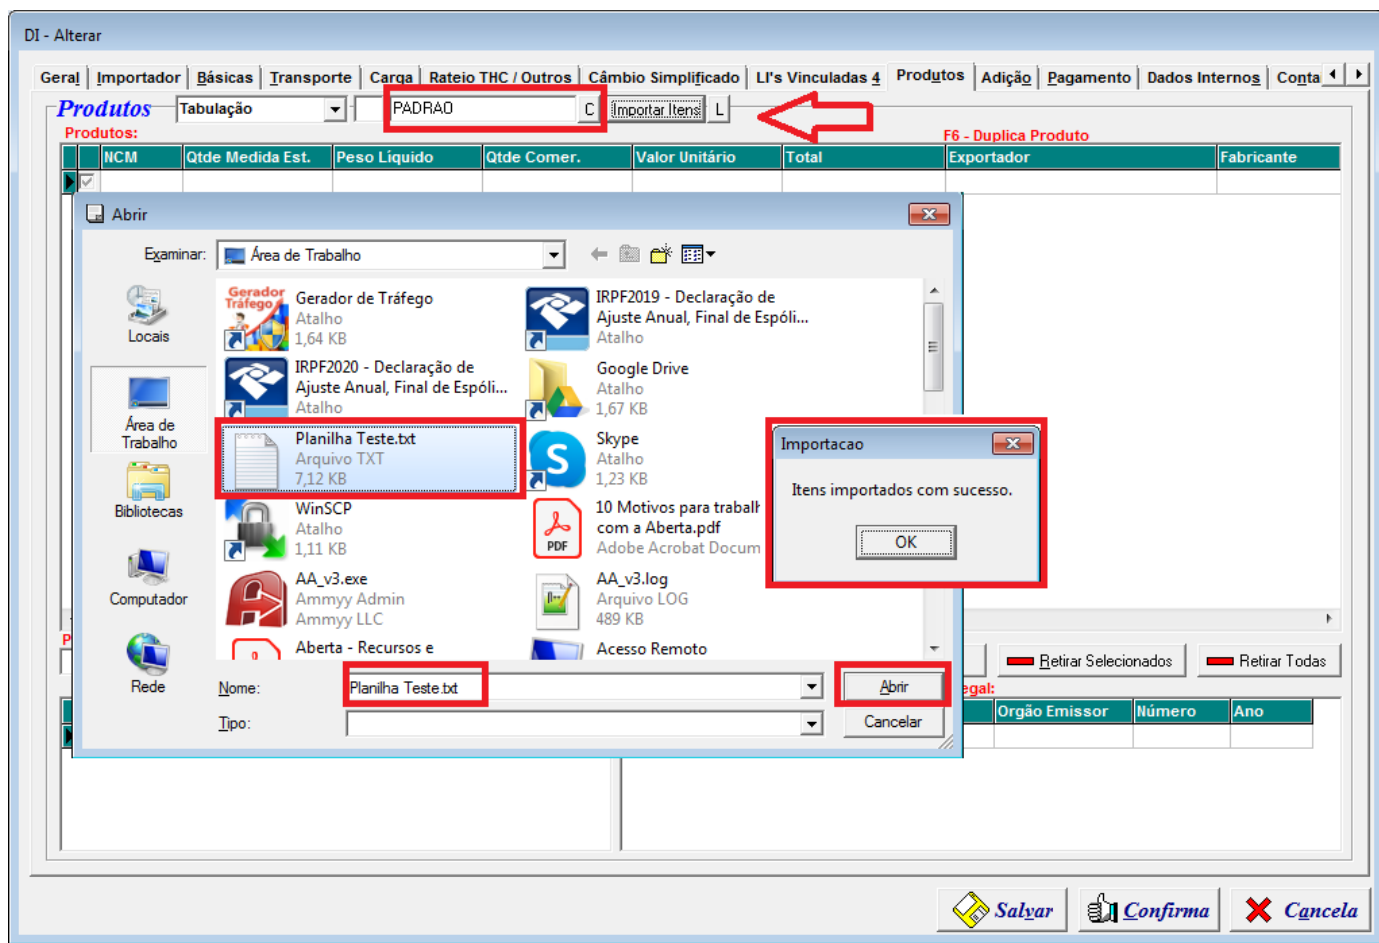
DI - Alterar

Geral | Importador | Básicas | Transporte | Carga | Rateio THC / Outros | Câmbio Simplificado | LI's Vinculadas 4 | Produtos | Adição | Pagamento | Dados Internos | Conta

Produtos Tabulação PADRAO C Importar Itens L

Produtos:

F6 - Duplica Produto

| NCM | Qtde Medida Est. | Peso Líquido | Qtde Comer. | Valor Unitário | Total | Exportador | Fabricante |
|---|---|---|---|---|---|---|---|

Abrir

Examinar: Área de Trabalho

Locais

Área de Trabalho

Bibliotecas

Computador

Rede

Gerador de Tráfego
Gerador de Tráfego
Atalho
1,64 KB

IRPF2019 - Declaração de Ajuste Anual, Final de Espóli...
Atalho

IRPF2020 - Declaração de Ajuste Anual, Final de Espóli...
Atalho

Google Drive
Atalho
1,67 KB

Planilha Teste.txt
Arquivo TXT
7,12 KB

Skype
Atalho
1,23 KB

WinSCP
Atalho
1,11 KB

10 Motivos para trabalh com a Aberta.pdf
Adobe Acrobat Docum
PDF

AA_v3.exe
Ammyy Admin
Ammyy LLC

AA_v3.log
Arquivo LOG
489 KB

Aberta - Recursos e

Acesso Remoto

Nome: Planilha Teste.txt
Abrir

Tipo:
Cancelar

Importacao

Itens importados com sucesso.

OK

Retirar Selecionados

Retirar Todas

egal:

| Orgão Emissor | Número | Ano |
|---|---|---|

Salvar

Confirma

Cancela